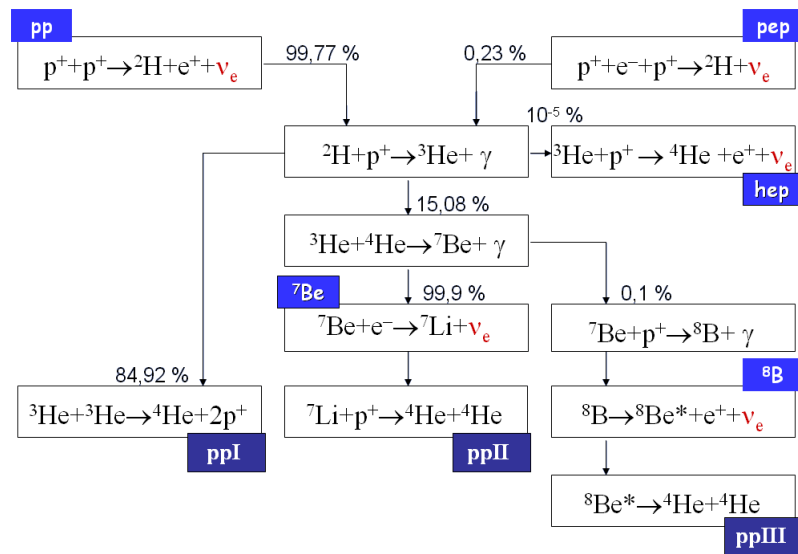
pp

$p^+ + p^+ \rightarrow {}^2H + e^+ + \nu_e$

99,77 %

pep

0,23 %

$p^+ + e^- + p^+ \rightarrow {}^2H + \nu_e$

$10^{-5}$ %

${}^2H + p^+ \rightarrow {}^3He + \gamma$

${}^3He + p^+ \rightarrow {}^4He + e^+ + \nu_e$

hep

15,08 %

${}^3He + {}^4He \rightarrow {}^7Be + \gamma$

${}^7Be$

99,9 %

0,1 %

${}^7Be + e^- \rightarrow {}^7Li + \nu_e$

${}^7Be + p^+ \rightarrow {}^8B + \gamma$

84,92 %

${}^8B$

${}^3He + {}^3He \rightarrow {}^4He + 2p^+$

ppI

${}^7Li + p^+ \rightarrow {}^4He + {}^4He$

ppII

${}^8B \rightarrow {}^8Be^* + e^+ + \nu_e$

${}^8Be^* \rightarrow {}^4He + {}^4He$

ppIII